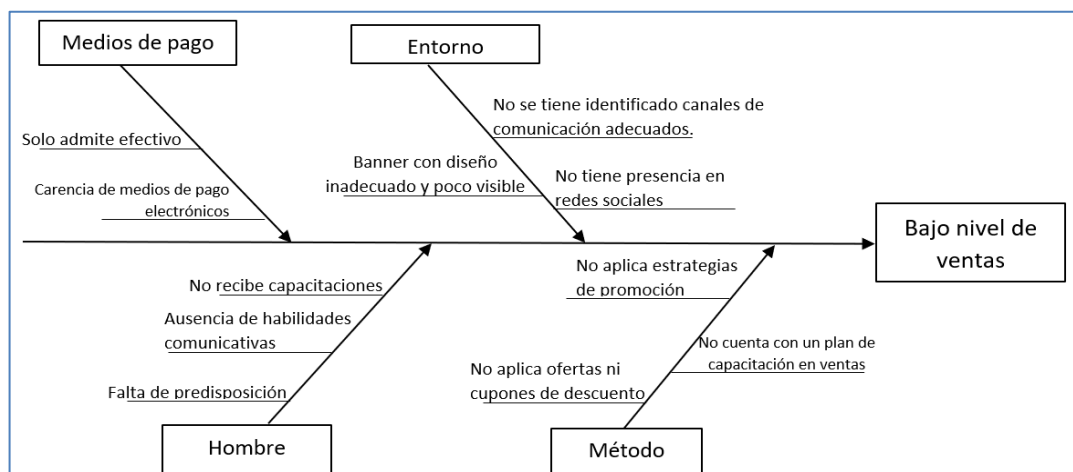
Medios de pago

Entorno

Solo admite efectivo

Carencia de medios de pago electrónicos

Banner con diseño inadecuado y poco visible

No se tiene identificado canales de comunicación adecuados.

No tiene presencia en redes sociales

Bajo nivel de ventas

No recibe capacitaciones

Ausencia de habilidades comunicativas

Falta de predisposición

No aplica estrategias de promoción

No aplica ofertas ni cupones de descuento

No cuenta con un plan de capacitación en ventas

Hombre

Método